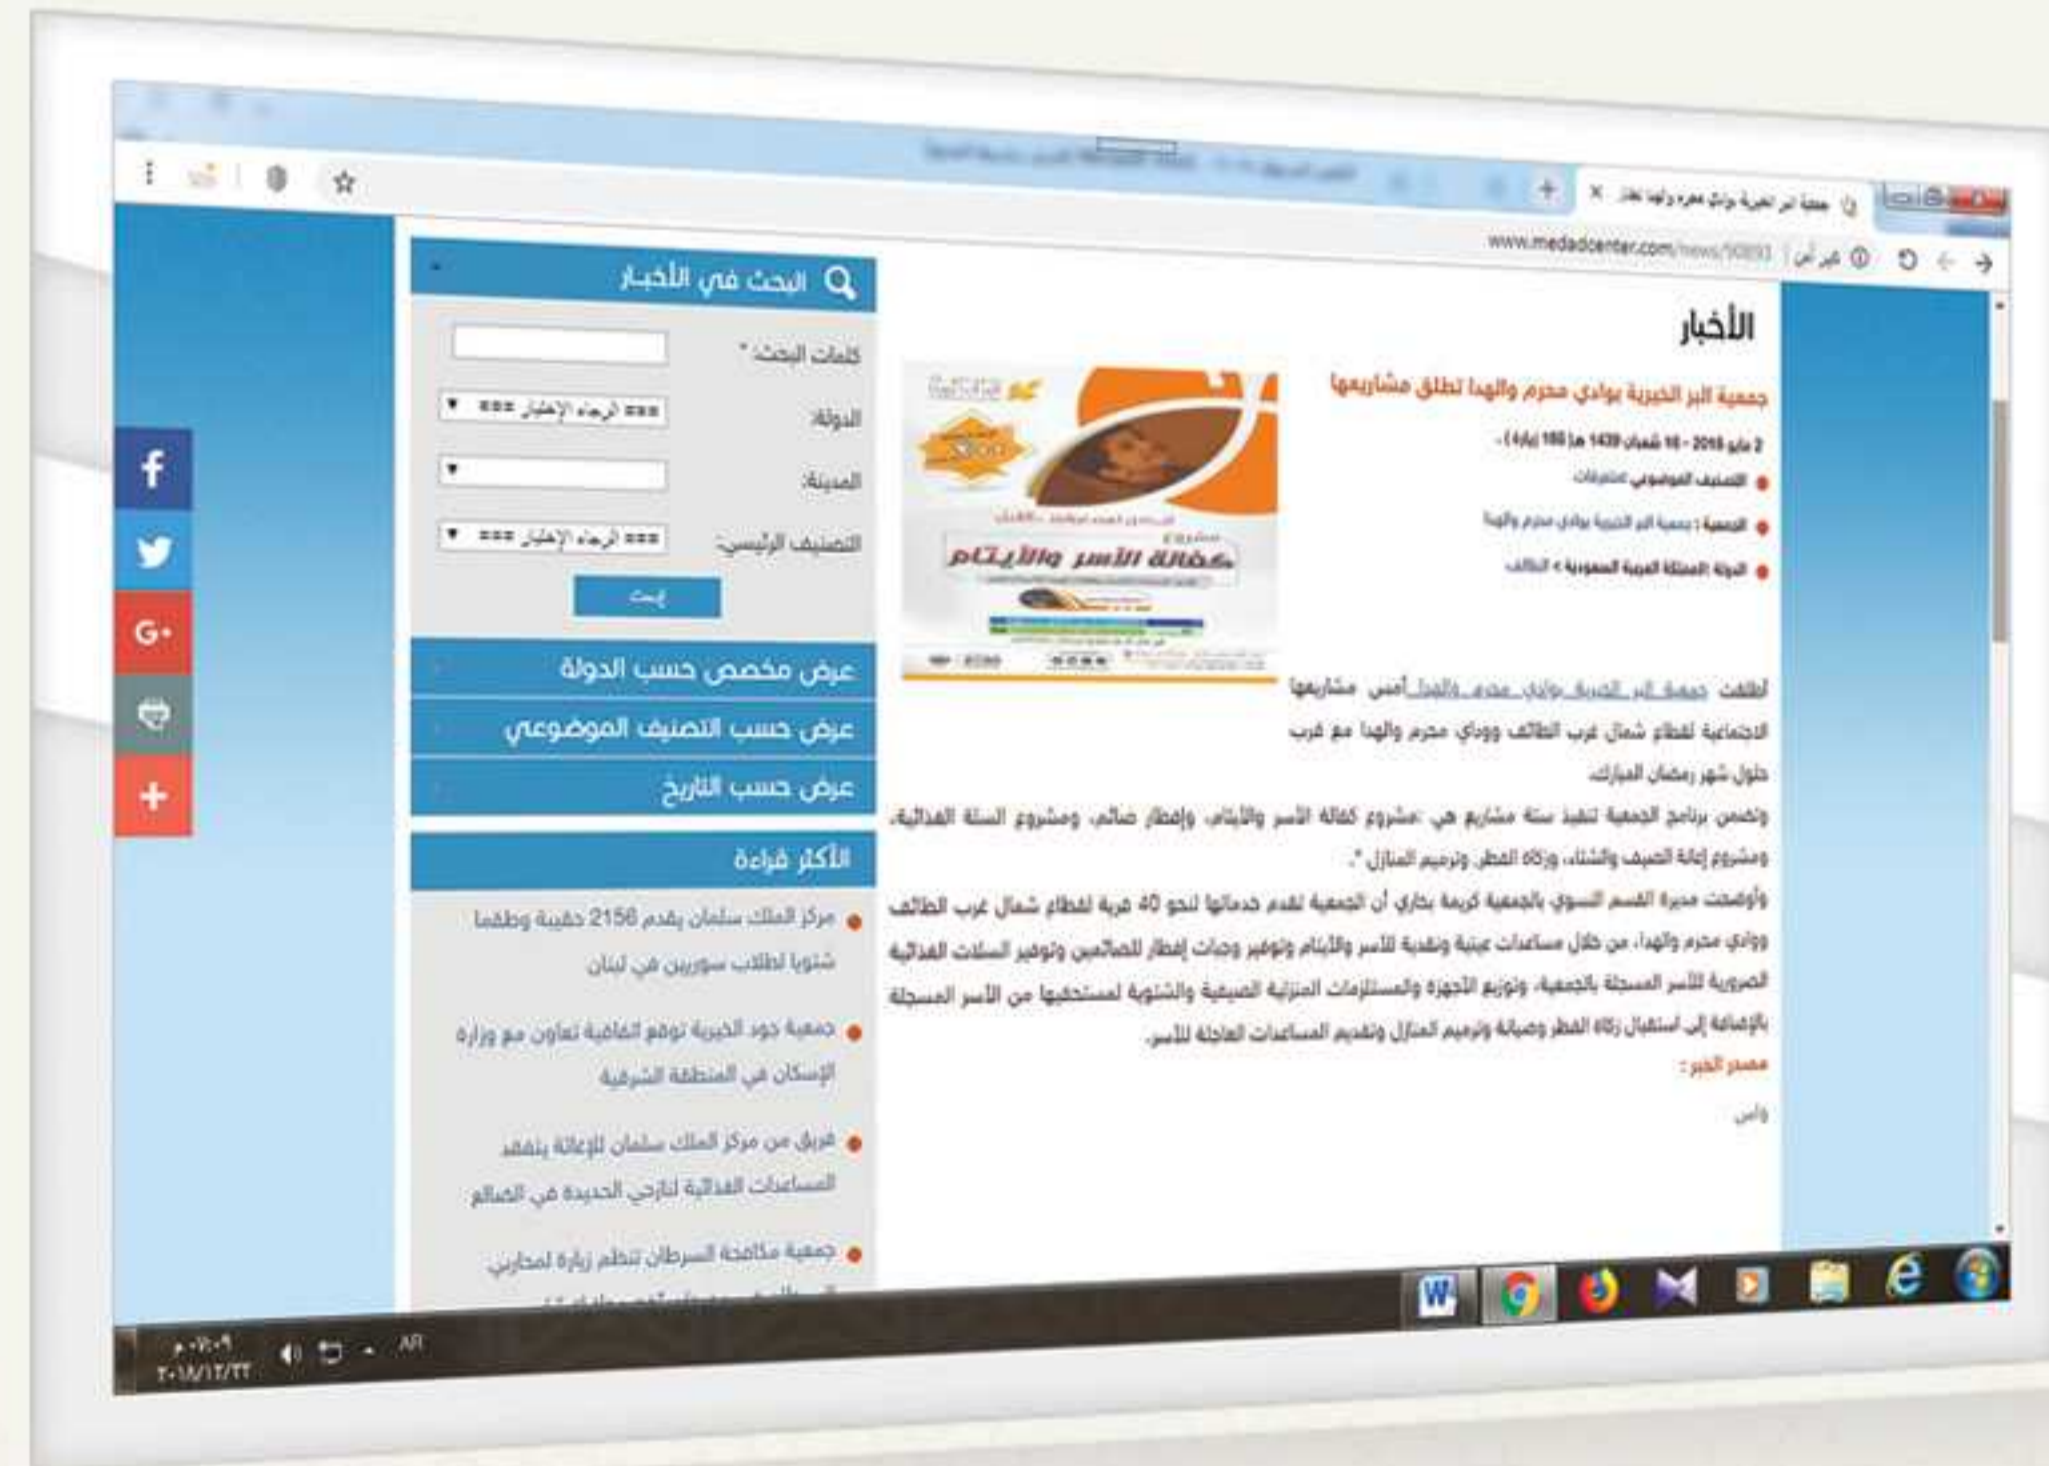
جمعية البر الخيرية بوادي محرم والهدا تطلق ×

www.medadcenter.com/news/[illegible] | غير آمن

الأخبار

جمعية البر الخيرية بوادي محرم والهدا تطلق مشاريعها

2 مايو 2018 - 16 شعبان 1439 هـ( 186 زيارة) -

التصنيف الموضوعي: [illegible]

الجمعية: جمعية البر الخيرية بوادي محرم والهدا

الدولة: المملكة العربية السعودية > الطائف

مشروع كفالة الأسر والأيتام

أطلقت جمعية البر الخيرية بوادي محرم والهدا أمس مشاريعها الاجتماعية لقطاع شمال غرب الطائف ووادي محرم والهدا مع قرب حلول شهر رمضان المبارك.

وتضمن برنامج الجمعية تنفيذ ستة مشاريع هي: "مشروع كفالة الأسر والأيتام، وإفطار صائم، ومشروع السلة الغذائية، ومشروع إعانة الصيف والشتاء، وزكاة الفطر، وترميم المنازل".

وأوضحت مديرة القسم النسوي بالجمعية كريمة بخاري أن الجمعية تقدم خدماتها لنحو 40 قرية لقطاع شمال غرب الطائف ووادي محرم والهدا، من خلال مساعدات عينية ونقدية للأسر والأيتام وتوفير وجبات إفطار للصائمين وتوفير السلات الغذائية الضرورية للأسر المسجلة بالجمعية، وتوزيع الأجهزة والمستلزمات المنزلية الصيفية والشتوية لمستحقيها من الأسر المسجلة بالإضافة إلى استقبال زكاة الفطر وصيانة وترميم المنازل وتقديم المساعدات العاجلة للأسر.

مصدر الخبر:

واس

البحث في الأخبار

كلمات البحث *

الدولة

=== الرجاء الإختيار ===

المدينة

التصنيف الرئيسي

=== الرجاء الإختيار ===

بحث

عرض مخصص حسب الدولة

عرض حسب التصنيف الموضوعي

عرض حسب التاريخ

الأكثر قراءة

مركز الملك سلمان يقدم 2156 حقيبة وطقما شتويا لطلاب سوريين في لبنان

جمعية جود الخيرية توقع اتفاقية تعاون مع وزارة الإسكان في المنطقة الشرقية

فريق من مركز الملك سلمان للإغاثة ينفقد المساعدات الغذائية لنازحي الحديدة في الضالع

جمعية مكافحة السرطان تنظم زيارة لمحاربي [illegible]

AR

٠٩:٢٠ م
٢٠١٨/١٢/٢٢